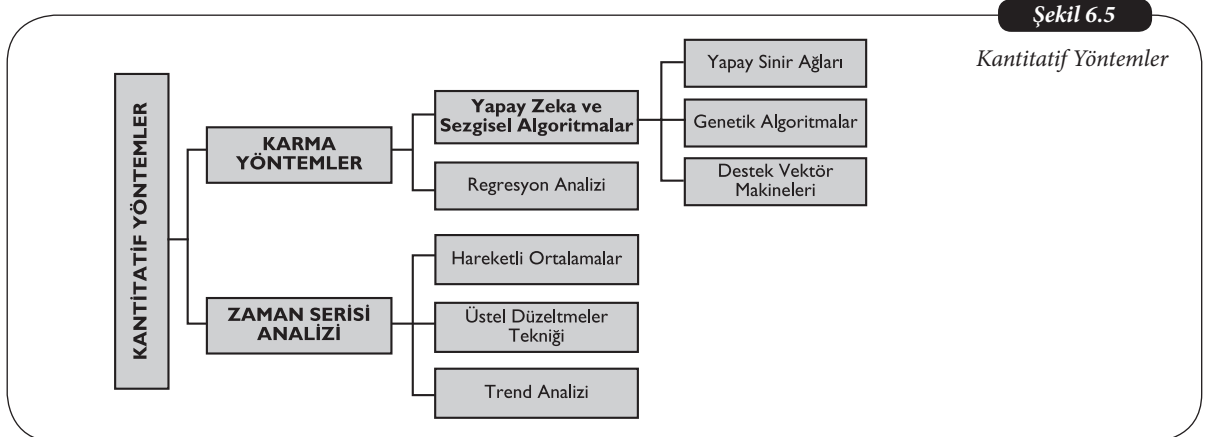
Şekil 6.5

Kantitatif Yöntemler

KANTİTATİF YÖNTEMLER

KARMA YÖNTEMLER

Yapay Zeka ve Sezgisel Algoritmalar

Yapay Sinir Ağları

Genetik Algoritmalar

Destek Vektör Makineleri

Regresyon Analizi

ZAMAN SERİSİ ANALİZİ

Hareketli Ortalamalar

Üstel Düzeltmeler Tekniği

Trend Analizi